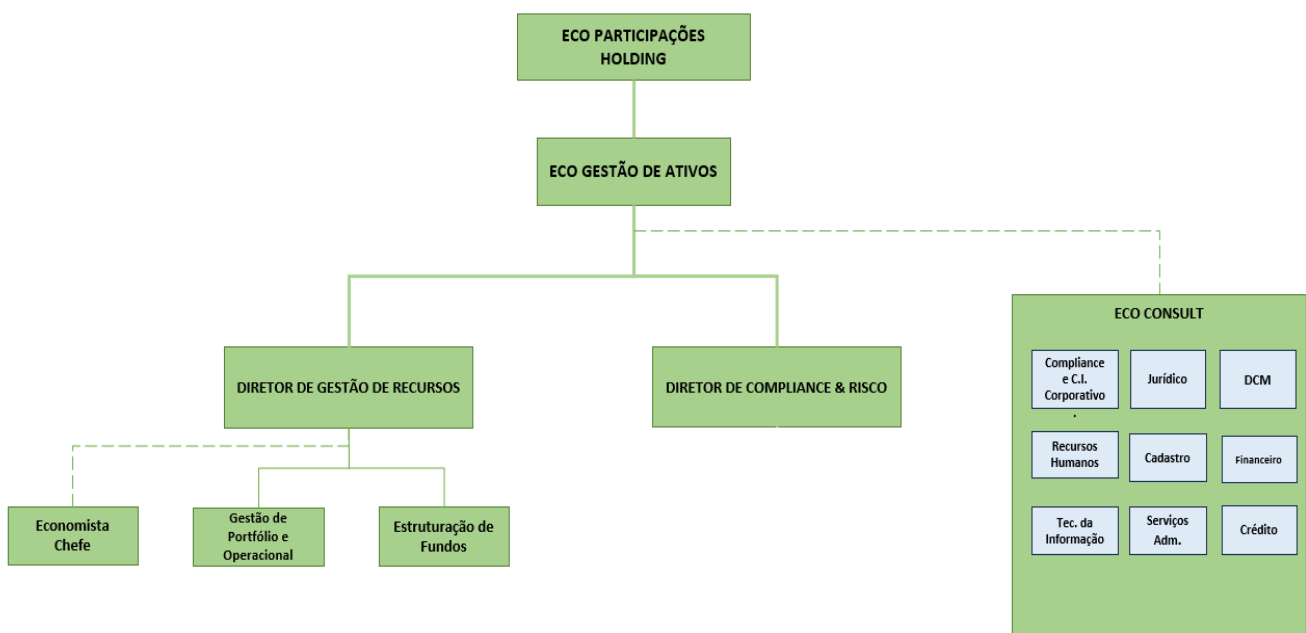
ECO PARTICIPAÇÕES HOLDING

ECO GESTÃO DE ATIVOS

DIRETOR DE GESTÃO DE RECURSOS

DIRETOR DE COMPLIANCE & RISCO

ECO CONSULT

Compliance e C.I. Corporativo

Jurídico

DCM

Recursos Humanos

Cadastro

Financeiro

Tec. da Informação

Serviços Adm.

Crédito

Economista Chefe

Gestão de Portfólio e Operacional

Estruturação de Fundos